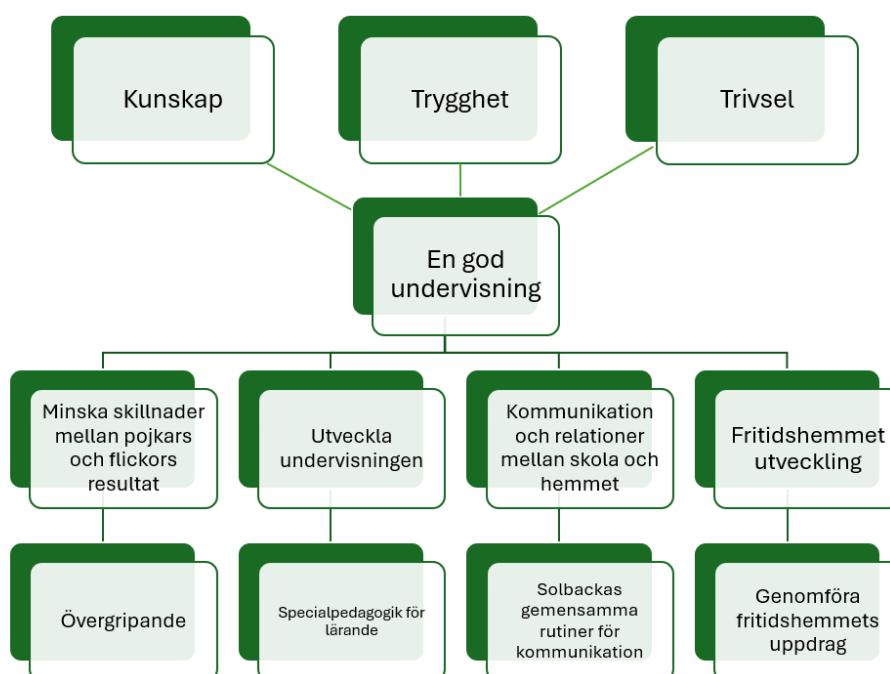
Kunskap

Trygghet

Trivsel

En god undervisning

Minska skillnader mellan pojkars och flickors resultat

Utveckla undervisningen

Kommunikation och relationer mellan skola och hemmet

Fritidshemmet utveckling

Övergripande

Specialpedagogik för lärande

Solbackas gemensamma rutiner för kommunikation

Genomföra fritidshemmets uppdrag